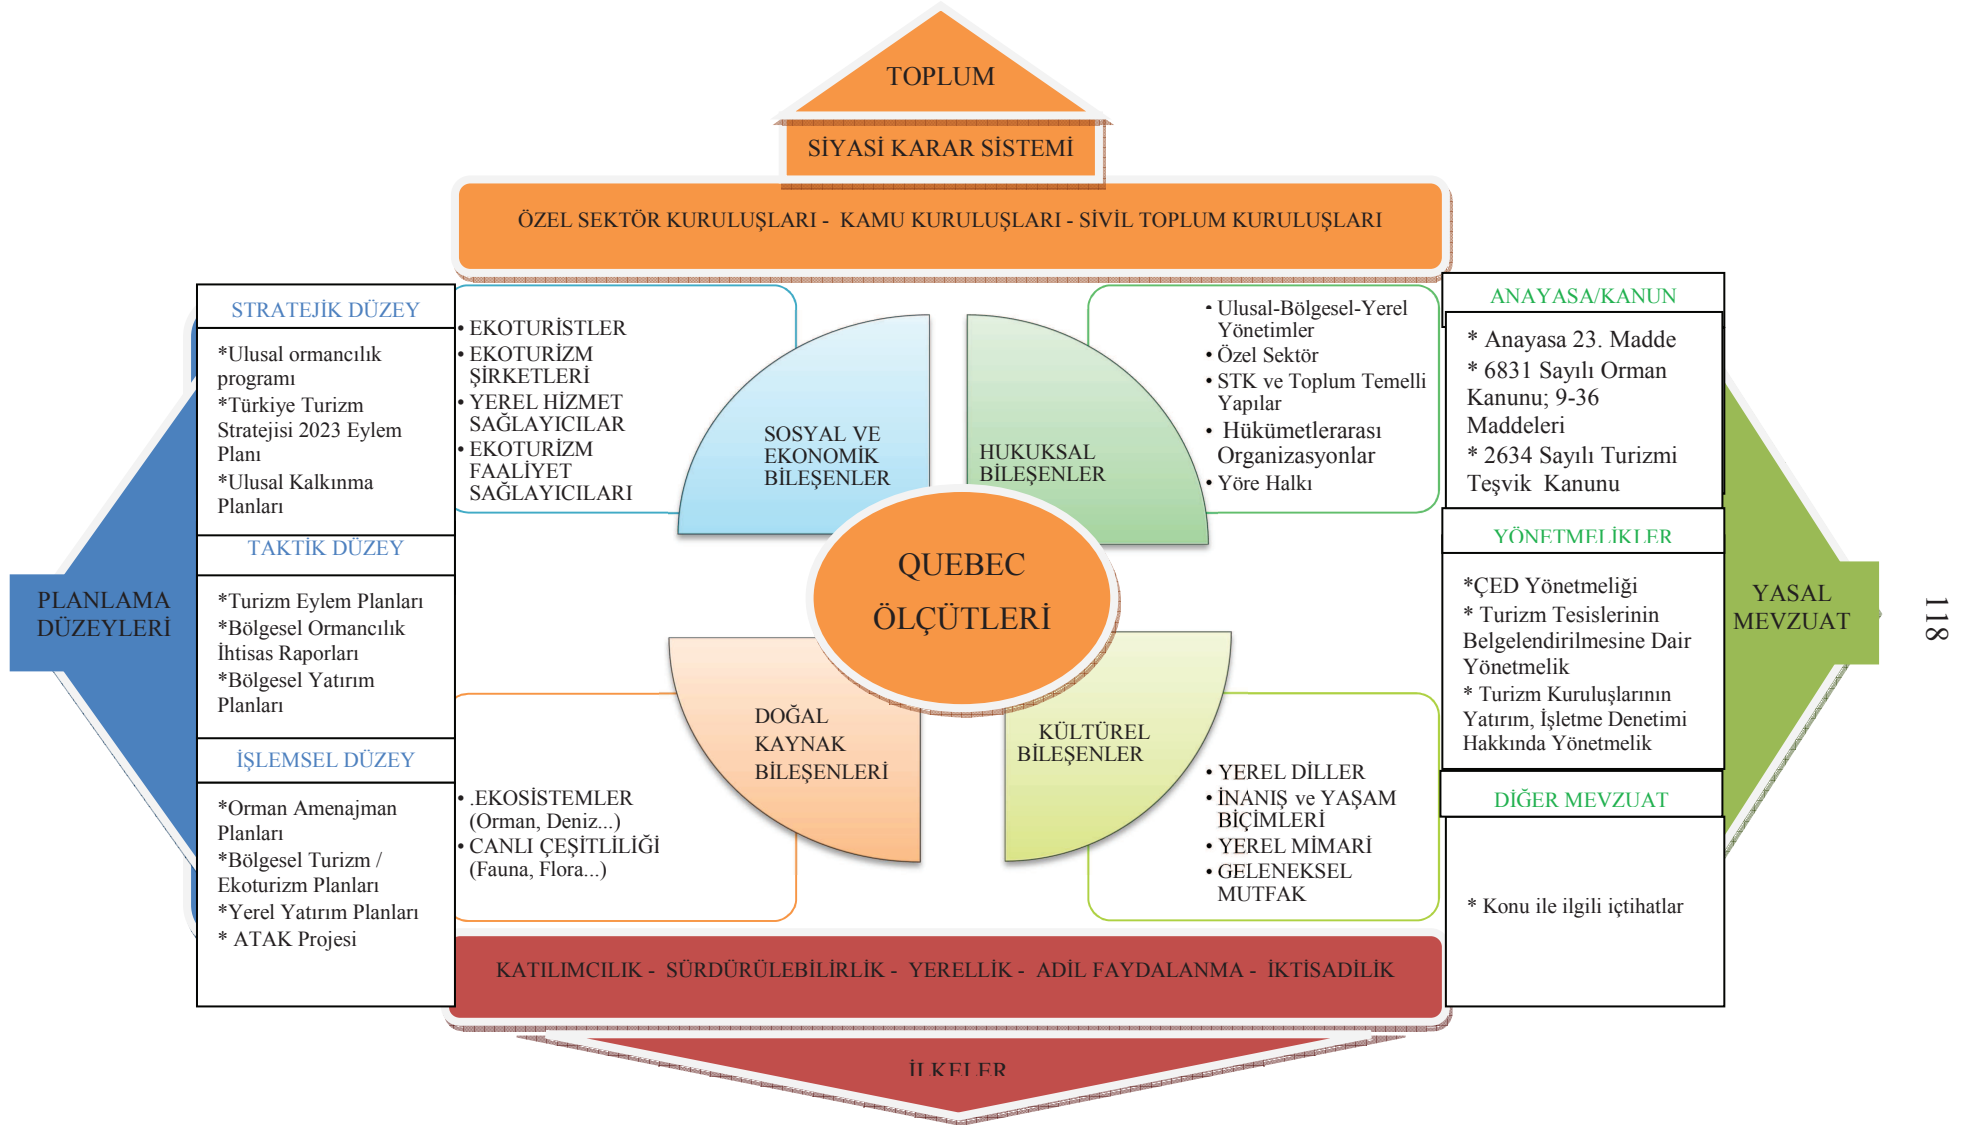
TOPLUM

SİYASİ KARAR SİSTEMİ

ÖZEL SEKTÖR KURULUŞLARI - KAMU KURULUŞLARI - SİVİL TOPLUM KURULUŞLARI

PLANLAMA DÜZEYLERİ

STRATEJİK DÜZEY

*Ulusal ormancılık programı
*Türkiye Turizm Stratejisi 2023 Eylem Planı
*Ulusal Kalkınma Planları

TAKTİK DÜZEY

*Turizm Eylem Planları
*Bölgesel Ormancılık İhtisas Raporları
*Bölgesel Yatırım Planları

İŞLEMSEL DÜZEY

*Orman Amenajman Planları
*Bölgesel Turizm / Ekoturizm Planları
*Yerel Yatırım Planları
* ATAK Projesi

• EKOTURİSTLER
• EKOTURİZM ŞİRKETLERİ
• YEREL HİZMET SAĞLAYICILAR
• EKOTURİZM FAALİYET SAĞLAYICILARI

SOSYAL VE EKONOMİK BİLEŞENLER

HUKUKSAL BİLEŞENLER

• Ulusal-Bölgesel-Yerel Yönetimler
• Özel Sektör
• STK ve Toplum Temelli Yapılar
• Hükümetlerarası Organizasyonlar
• Yöre Halkı

QUEBEC ÖLÇÜTLERİ

DOĞAL KAYNAK BİLEŞENLERİ

KÜLTÜREL BİLEŞENLER

• .EKOSİSTEMLER (Orman, Deniz...)
• CANLI ÇEŞİTLİLİĞİ (Fauna, Flora...)

• YEREL DİLLER
• İNANIŞ ve YAŞAM BİÇİMLERİ
• YEREL MİMARİ
• GELENEKSEL MUTFAK

ANAYASA/KANUN

* Anayasa 23. Madde
* 6831 Sayılı Orman Kanunu; 9-36 Maddeleri
* 2634 Sayılı Turizmi Teşvik Kanunu

YÖNETMELİKLER

*ÇED Yönetmeliği
* Turizm Tesislerinin Belgelendirilmesine Dair Yönetmelik
* Turizm Kuruluşlarının Yatırım, İşletme Denetimi Hakkında Yönetmelik

DİĞER MEVZUAT

* Konu ile ilgili içtihatlar

YASAL MEVZUAT

118

KATILIMCILIK - SÜRDÜRÜLEBİLİRLİK - YERELLİK - ADİL FAYDALANMA - İKTİSADİLİK

İLKELER